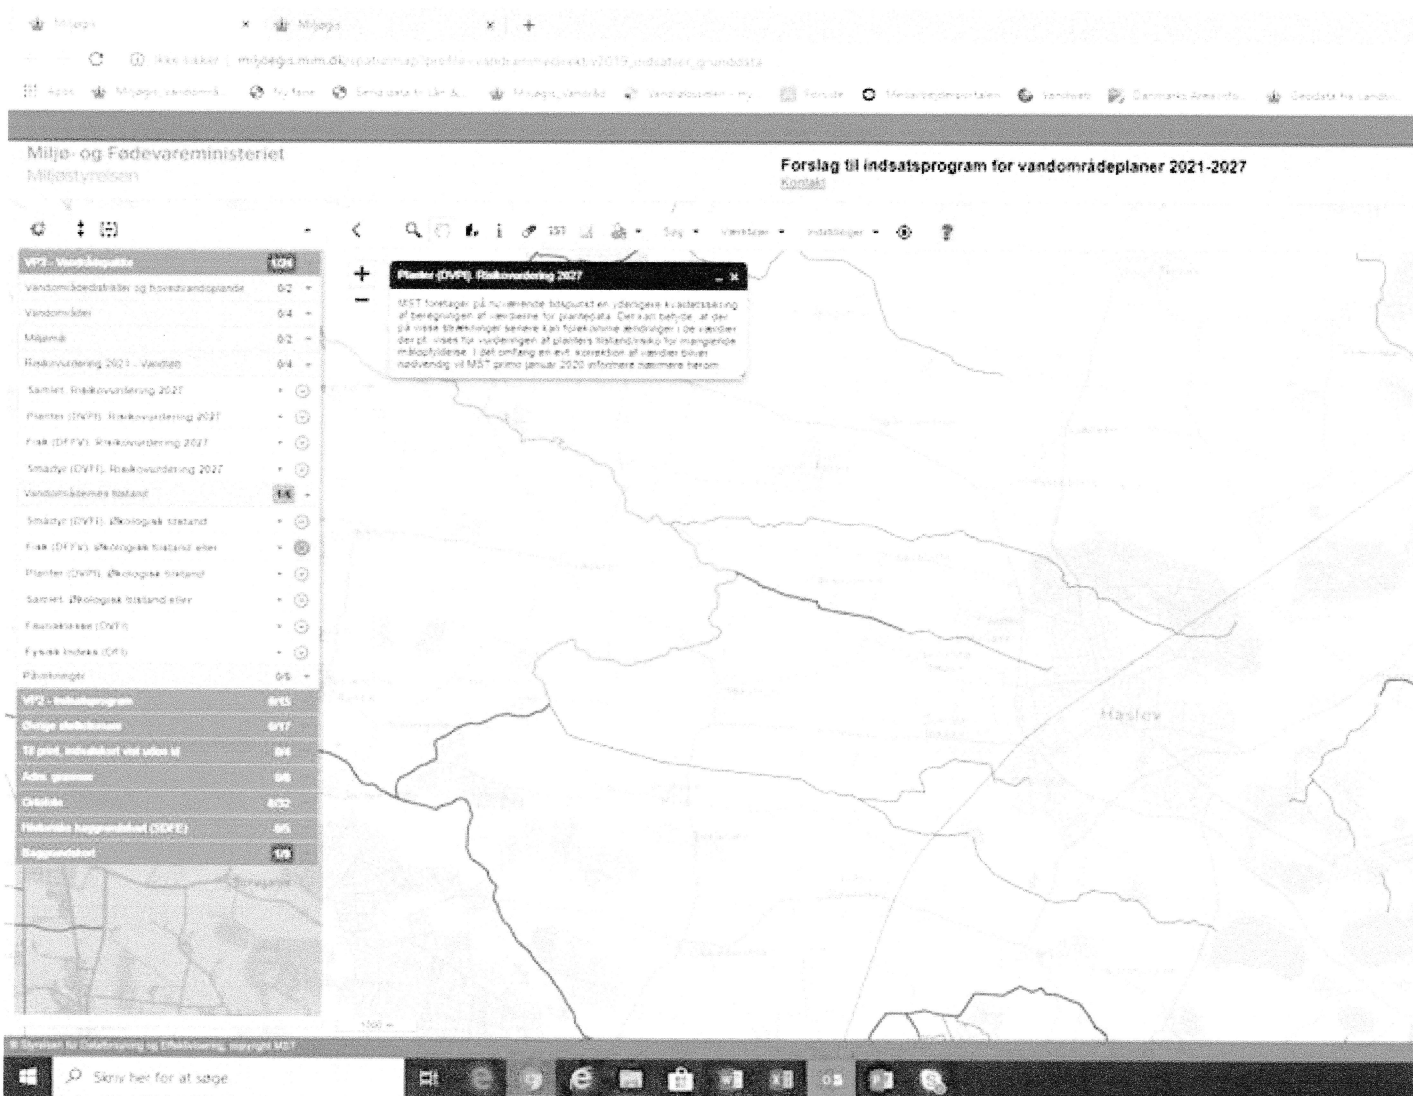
Miljøgis × Miljøgis × +

Ikke sikker | miljoegis.mim.dk/spatialmap?profile=vandrammedirektiv2019_indsatser_grunddata

Apps Miljøgis vandområ... Ny fane Send data til Lån &... Miljøgis_vandråd... Vandløbssiden - my... Forside Miljøportalen... Vandweb Danmarks Arealinfo Geodata fra Landsin...

Miljø- og Fødevareministeriet
Miljøstyrelsen

Forslag til indsatsprogram for vandområdeplaner 2021-2027
Kontakt

Søg Værktøjer Indstillinger

VP3 - Vandområdeplan 1/24
Vandområdedistrikter og hovedvandoplande 0/2
Vandområder 0/4
Miljømål 0/2
Risikovurdering 2021 - Vandløb 0/4
Samlet: Risikovurdering 2027
Planter (DVPI): Risikovurdering 2027
Fisk (DFFV): Risikovurdering 2027
Smådyr (DVFI): Risikovurdering 2027
Vandområdernes tilstand 1/6
Smådyr (DVFI): Økologisk tilstand
Fisk (DFFV): økologisk tilstand eller
Planter (DVPI): Økologisk tilstand
Samlet: Økologisk tilstand eller
Faunaklasse (DVFI)
Fysisk Indeks (DFI)
Påvirkninger 0/6
VP2 - Indsatsprogram 0/15
Øvrige støttelemenier 0/17
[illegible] 0/4
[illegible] 0/8
Ortofoto 0/32
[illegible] (SDFE) 0/5
Baggrundskort 1/8

Planter (DVPI): Risikovurdering 2027
MST foretager på nuværende tidspunkt en yderligere kvalitetssikring af beregningen af værdierne for plantedata. Det kan betyde, at der på visse strækninger senere kan forekomme ændringer i de værdier der pt. vises for vurderingen af planters tilstand/risiko for manglende målopfyldelse. I det omfang en evt. korrektion af værdier bliver nødvendig vil MST primo januar 2020 informere nærmere herom.

Haslev

© Styrelsen for Dataforsyning og Effektivisering, copyright MST

Skriv her for at søge